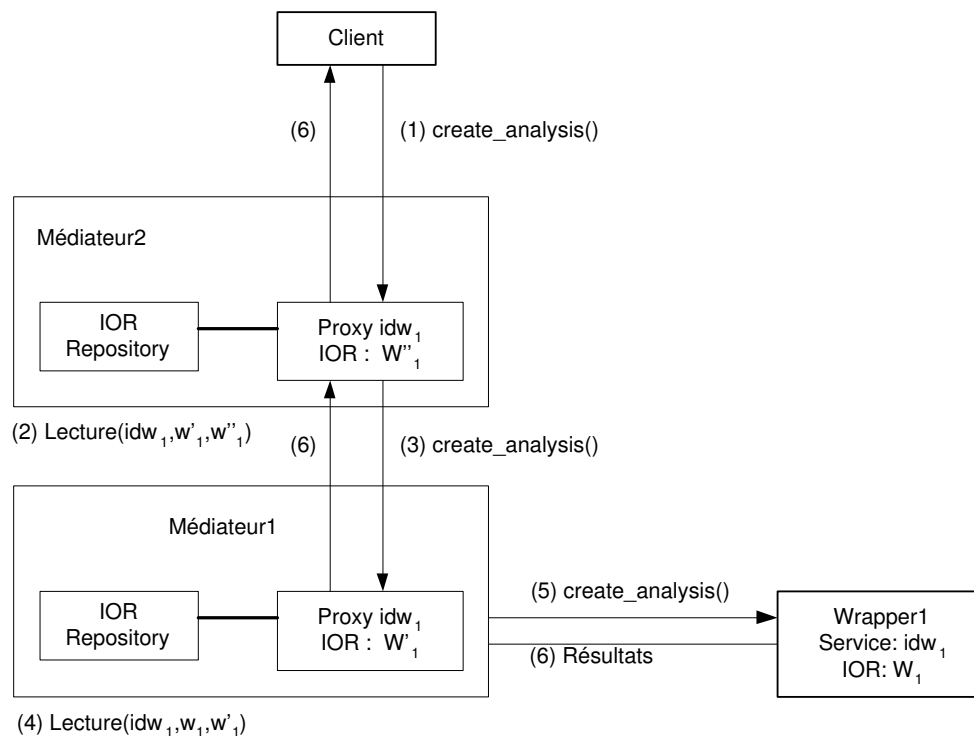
Client

(6)

(1) create_analysis()

Médiateur2

IOR Repository

Proxy $idw_1$
IOR : $W''_1$

(2) Lecture($idw_1$,$w'_1$,$w''_1$)

(6)

(3) create_analysis()

Médiateur1

IOR Repository

Proxy $idw_1$
IOR : $W'_1$

(5) create_analysis()

(6) Résultats

Wrapper1
Service: $idw_1$
IOR: $W_1$

(4) Lecture($idw_1$,$w_1$,$w'_1$)